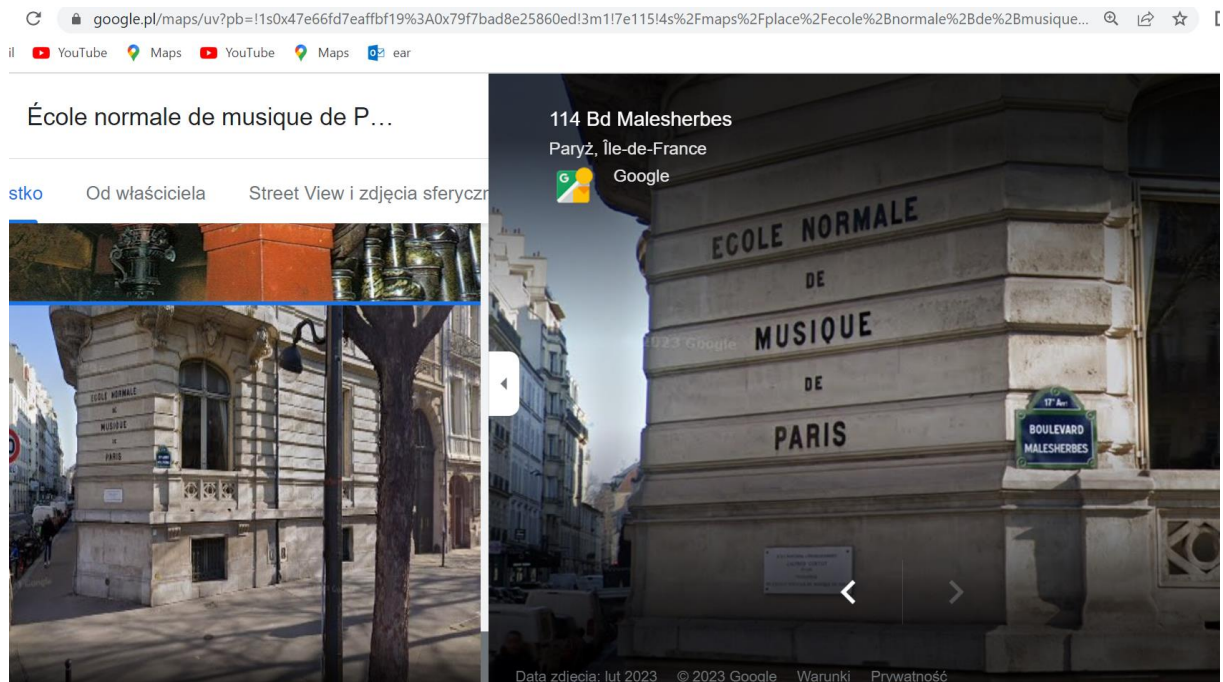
google.pl/maps/uv?pb=!1s0x47e66fd7eaffbf19%3A0x79f7bad8e25860ed!3m1!7e115!4s%2Fmaps%2Fplace%2Fecole%2Bnormale%2Bde%2Bmusique...

il YouTube Maps YouTube Maps ear

École normale de musique de P…

stko Od właściciela Street View i zdjęcia sferyczn

ECOLE NORMALE DE MUSIQUE DE PARIS

114 Bd Malesherbes
Paryż, Île-de-France
Google

© 2023 Google

ECOLE NORMALE
DE
MUSIQUE
DE
PARIS

17e Arr
BOULEVARD MALESHERBES

Data zdjęcia: lut 2023 © 2023 Google Warunki Prywatność